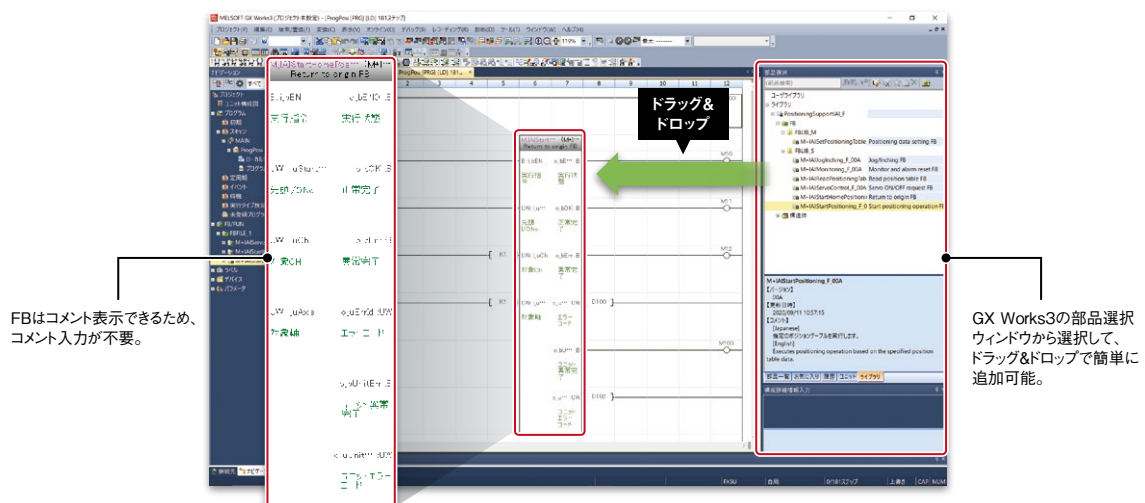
MELSOFT GX Works3 (プロジェクト未設定) - [ProgPou [PRG] [LD] 181ステップ]

ナビゲーション

プロジェクト
ユニット構成図
プログラム
初期
スキャン
MAIN
ProgPou
定周期
イベント
待機
実行タイプ未設定
未登録プログラム
FB/FUN
FBFILE_1
ラベル
デバイス
パラメータ

Return to origin FB

B_i_bEN
o_bENO
実行指令
実行状態

i_bW_uStart
o_bOK
先頭/ON
正常完了

i_uW_uCh
o_bErr
対象CH
異常完了

i_uW_uAxis
o_uErrId
対象軸
エラーコード

o_bUnitErr
ユニット異常

o_uUnitErrId
ユニットエラーコード

Return to origin FB
実行指令
実行状態
先頭/ON
正常完了
対象CH
異常完了
対象軸
エラーコード
ユニットエラーコード

ProgPou [PRG] [LD] 181...

ドラッグ&ドロップ

部品選択
ユーザライブラリ
ライブラリ
PositioningSupportIAI_F
FB
FBUB_M
M+IAISetPositioningTable Positioning data setting FB
FBUB_S
M+IAIJogInching_F_00A Jog/Inching FB
M+IAIMonitoring_F_00A Monitor and alarm reset FB
M+IAIReadPositioningTable Read position table FB
M+IAIServoControl_F_00A Servo ON/OFF request FB
M+IAIStartHomePosition Return to origin FB
M+IAIStartPositioning_F_00A Start positioning operation FB
構造体

M+IAIStartPositioning_F_00A
【バージョン】
_00A
【更新日時】
2022/09/11 10:57:15
【コメント】
[Japanese]
指定ポジションテーブルを実行します。
[English]
Executes positioning operation based on the specified position table data.

部品一覧 お気に入り 履歴 ユニット ライブラリ

FBはコメント表示できるため、コメント入力が不要。

GX Works3の部品選択ウィンドウから選択して、ドラッグ&ドロップで簡単に追加可能。